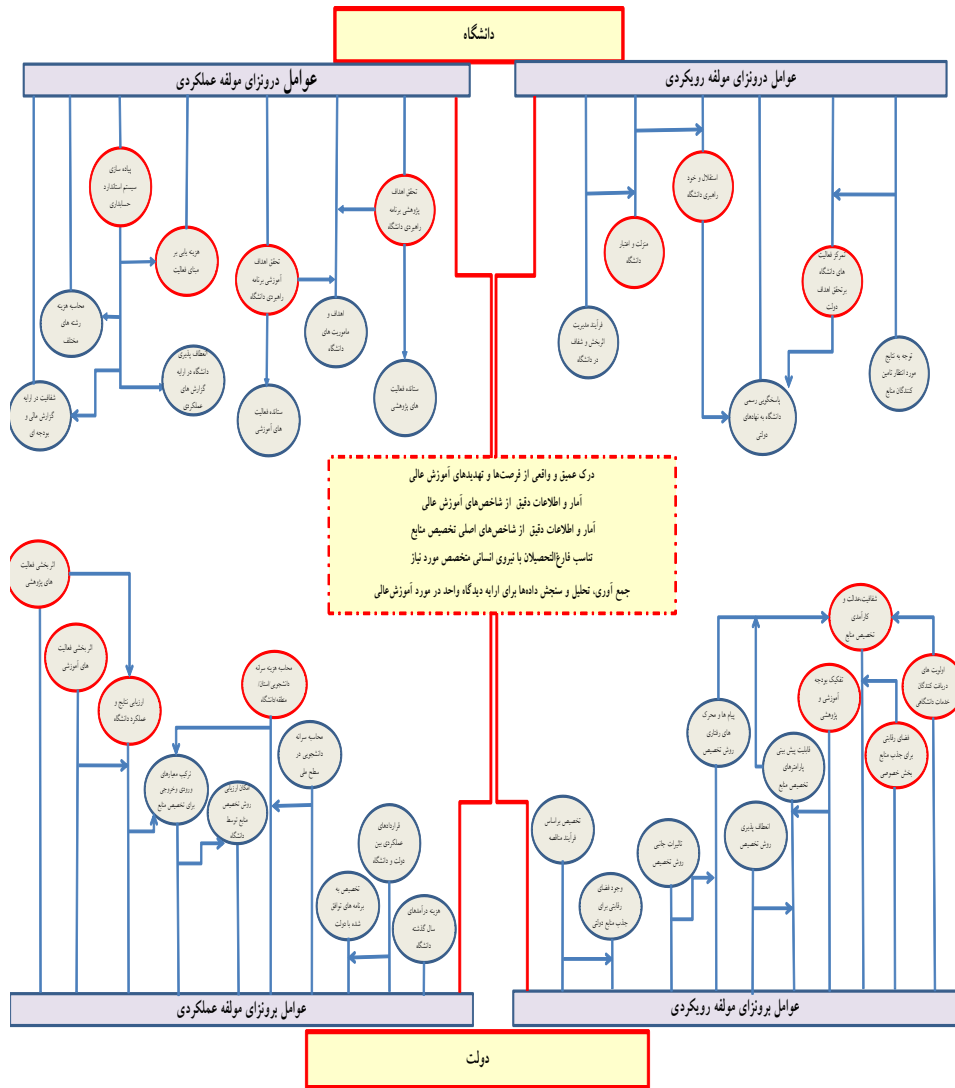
دانشگاه

عوامل درونزای مولفه عملکردی

عوامل درونزای مولفه رویکردی

پیاده سازی سیستم استاندارد حسابداری

هزینه یابی بر مبنای فعالیت

تحقق اهداف آموزشی برنامه راهبردی دانشگاه

تحقق اهداف پژوهشی برنامه راهبردی دانشگاه

محاسبه هزینه رشته های مختلف

اهداف و ماموریت های دانشگاه

انعطاف پذیری دانشگاه در ارایه گزارش های عملکردی

شفافیت در ارایه گزارش مالی و بودجه ای

ستانده فعالیت های آموزشی

ستانده فعالیت های پژوهشی

استقلال و خود راهبری دانشگاه

منزلت و اعتبار دانشگاه

فرآیند مدیریت اثربخش و شفاف در دانشگاه

تمرکز فعالیت های دانشگاه برتحقق اهداف دولت

توجه به نتایج مورد انتظار تامین کنندگان منابع

پاسخگویی رسمی دانشگاه به نهادهای دولتی

درک عمیق و واقعی از فرصتها و تهدیدهای آموزش عالی

آمار و اطلاعات دقیق از شاخصهای آموزش عالی

آمار و اطلاعات دقیق از شاخص‌های اصلی تخصیص منابع

تناسب فارغ‌التحصیلان با نیروی انسانی متخصص مورد نیاز

جمع آوری، تحلیل و سنجش داده‌ها برای ارایه دیدگاه واحد در مورد آموزش‌عالی

اثربخشی فعالیت های پژوهشی

اثربخشی فعالیت های آموزشی

ارزیابی نتایج و عملکرد دانشگاه

محاسبه هزینه سرانه دانشجویی استاندارد منطقه دانشگاه

محاسبه سرانه دانشجویی در سطح ملی

ترکیب معیارهای ورودی وخروجی برای تخصیص منابع

امکان ارزیابی روش تخصیص منابع توسط دانشگاه

قراردادهای عملکردی بین دولت و دانشگاه

تخصیص به برنامه های توافق شده با دولت

هزینه درآمدهای سال گذشته دانشگاه

شفافیت،عدالت و کارآمدی تخصیص منابع

اولویت های دریافت کنندگان خدمات دانشگاهی

تفکیک بودجه آموزشی و پژوهشی

فضای رقابتی برای جذب منابع بخش خصوصی

پیام ها و محرک های رفتاری روش تخصیص

قابلیت پیش بینی پارامترهای تخصیص منابع

تخصیص براساس فرآیند مذاکره

تاثیرات جانبی روش تخصیص

انعطاف پذیری روش تخصیص

وجود فضای رقابتی برای جذب منابع دولتی

عوامل برونزای مولفه عملکردی

عوامل برونزای مولفه رویکردی

دولت